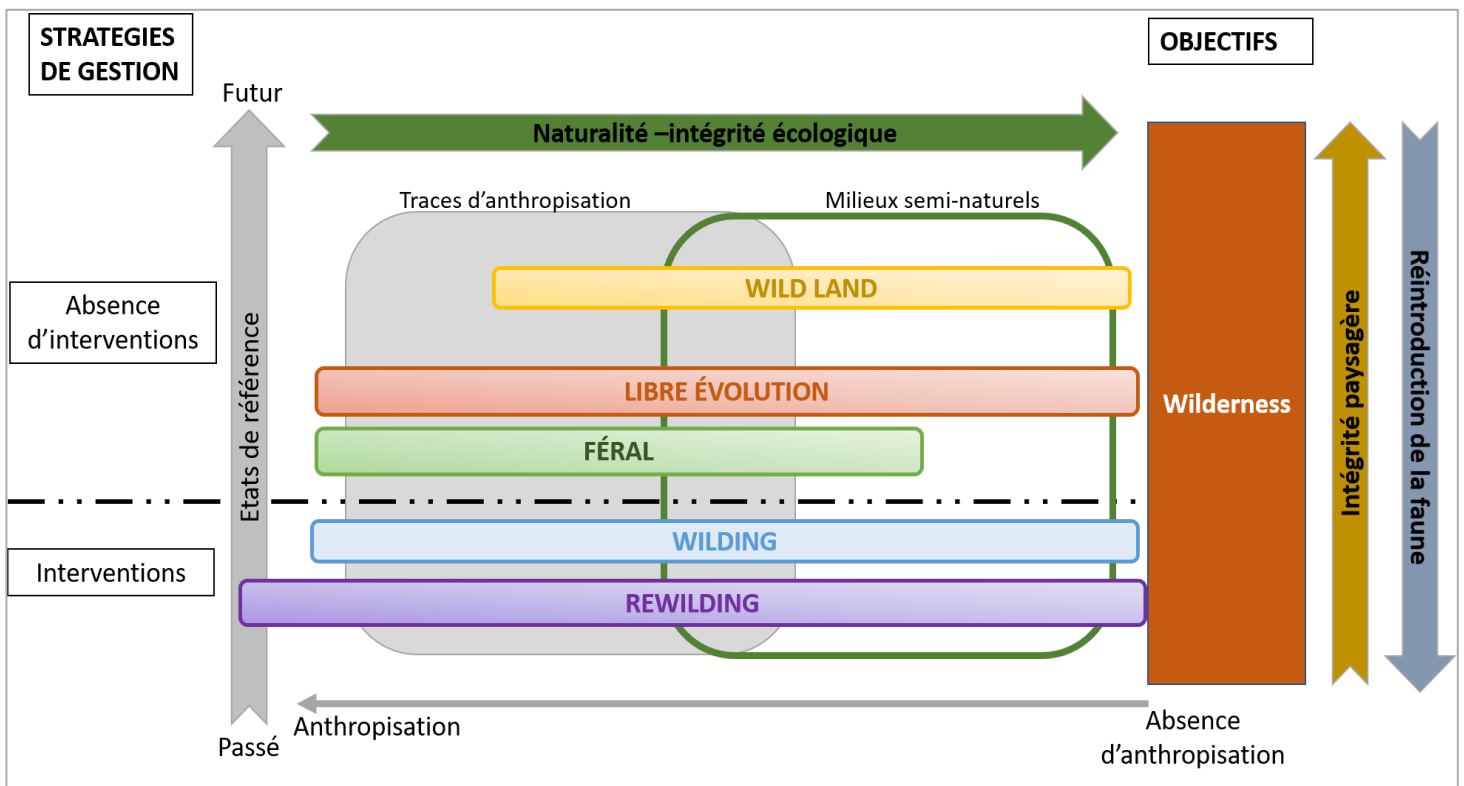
STRATEGIES DE GESTION

OBJECTIFS

Futur

Naturalité –intégrité écologique

Traces d'anthropisation

Milieux semi-naturels

Absence d'interventions

Etats de référence

WILD LAND

LIBRE ÉVOLUTION

FÉRAL

Wilderness

Intégrité paysagère

Réintroduction de la faune

Interventions

WILDING

REWILDING

Passé

Anthropisation

Absence d'anthropisation